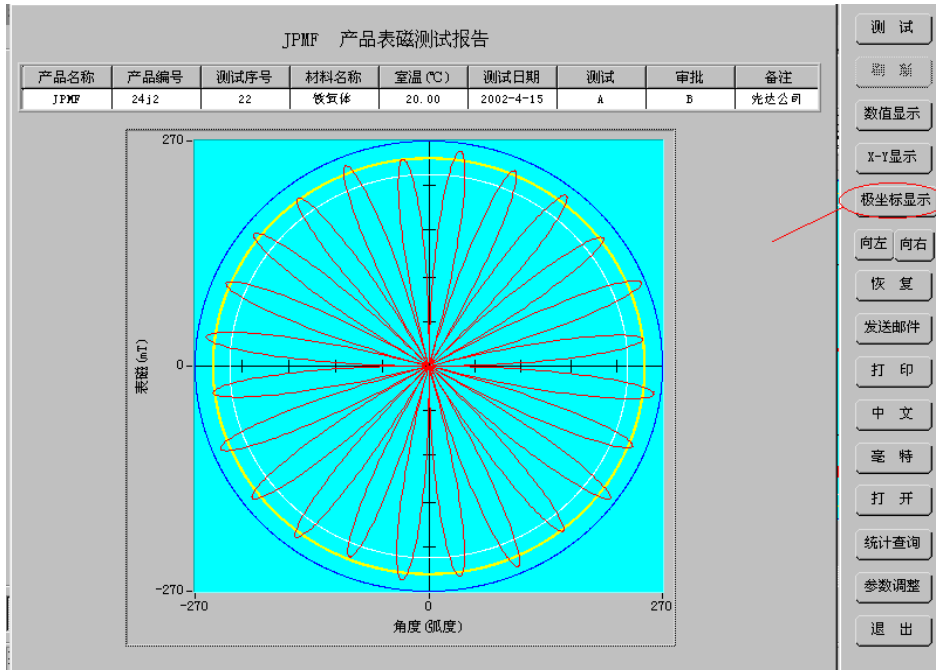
JPMF 产品表磁测试报告

| 产品名称 | 产品编号 | 测试序号 | 材料名称 | 室温(℃) | 测试日期 | 测试 | 审批 | 备注 |
|---|---|---|---|---|---|---|---|---|
| JPMF | 24j2 | 22 | 铁氧体 | 20.00 | 2002-4-15 | A | B | 先达公司 |

270
0
-270
-270
0
270
表磁(mT)
角度(弧度)

测 试
刷 新
数值显示
X-Y显示
极坐标显示
向左
向右
恢 复
发送邮件
打 印
中 文
毫 特
打 开
统计查询
参数调整
退 出